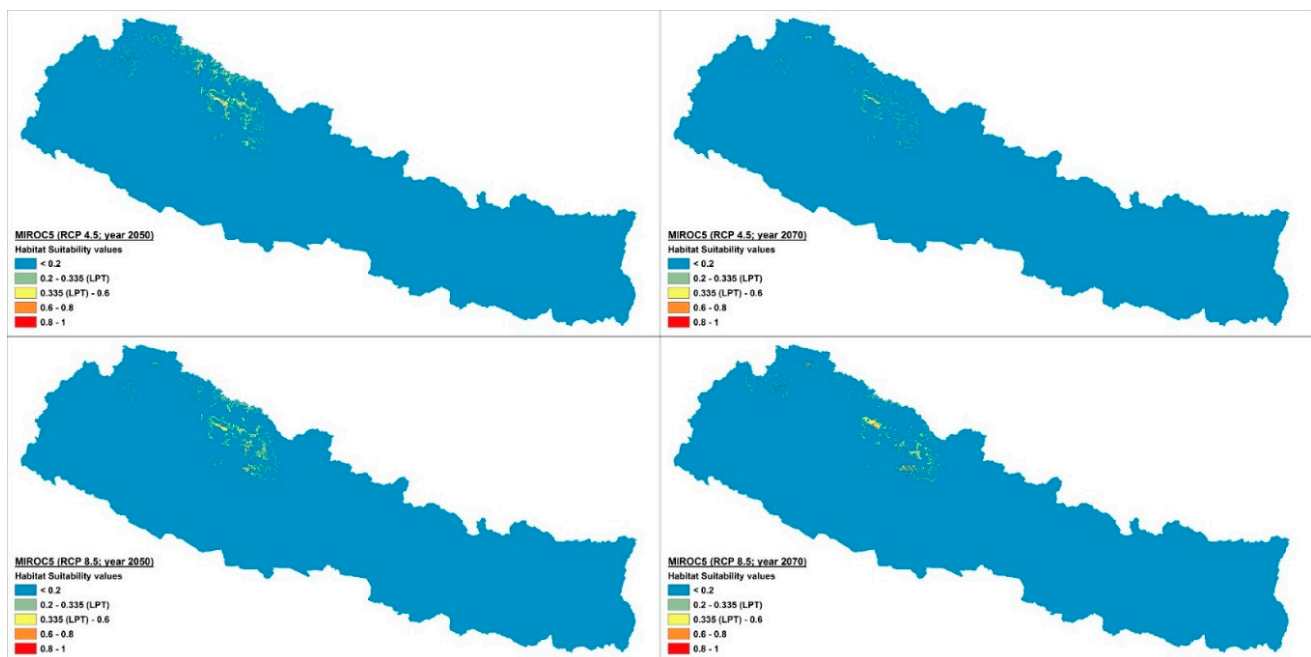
MIROC5 (RCP 4.5; year 2050)
Habitat Suitability values
< 0.2
0.2 - 0.335 (LPT)
0.335 (LPT) - 0.6
0.6 - 0.8
0.8 - 1

MIROC5 (RCP 4.5; year 2070)
Habitat Suitability values
< 0.2
0.2 - 0.335 (LPT)
0.335 (LPT) - 0.6
0.6 - 0.8
0.8 - 1

MIROC5 (RCP 8.5; year 2050)
Habitat Suitability values
< 0.2
0.2 - 0.335 (LPT)
0.335 (LPT) - 0.6
0.6 - 0.8
0.8 - 1

MIROC5 (RCP 8.5; year 2070)
Habitat Suitability values
< 0.2
0.2 - 0.335 (LPT)
0.335 (LPT) - 0.6
0.6 - 0.8
0.8 - 1